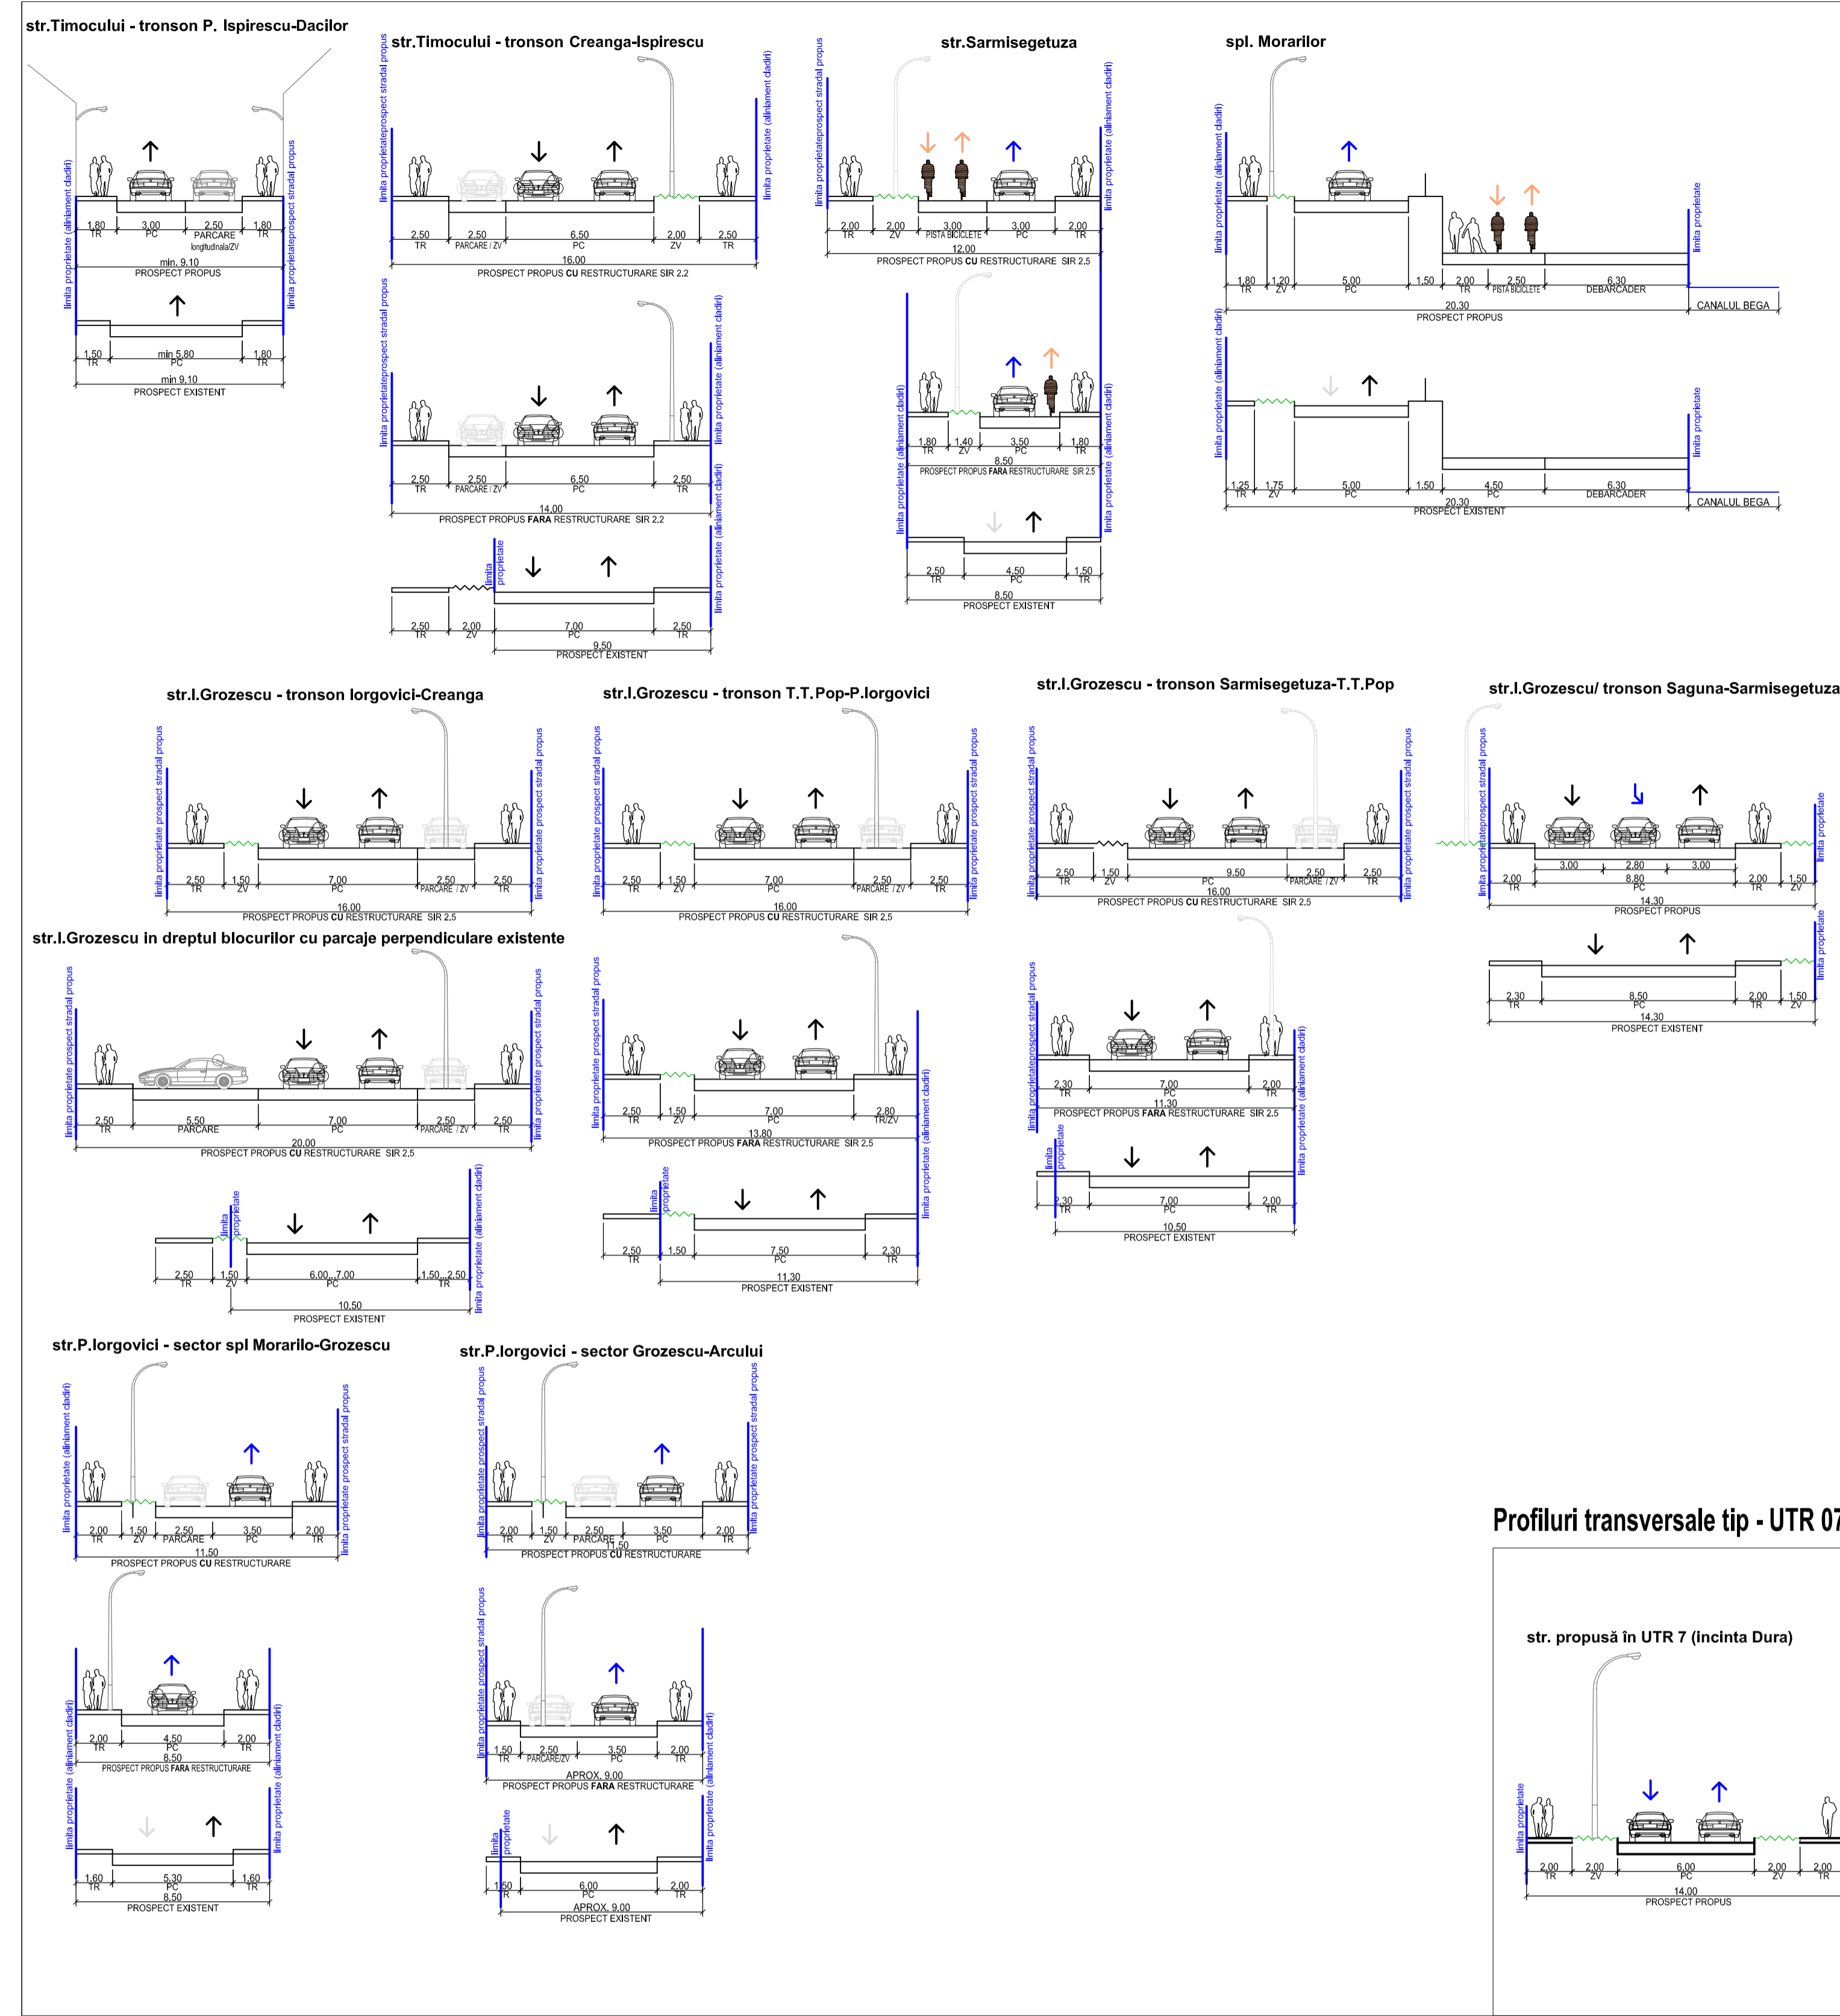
str.Timocului - tronson P. Ispirescu-Dacilor

limita proprietate (aliniament cladiri)
limita proprietateprospect stradal propus
1,80 TR | 3,00 PC | 2,50 PARCARE longitudinala/ZV | 1,80 TR
min. 9,10
PROSPECT PROPUS
1,50 TR | min 5,80 PC | 1,80 TR
min 9,10
PROSPECT EXISTENT

str.Timocului - tronson Creanga-Ispirescu

limita proprietateprospect stradal propus
limita proprietate (aliniament cladiri)
2,50 TR | 2,50 PARCARE / ZV | 6,50 PC | 2,00 ZV | 2,50 TR
16,00
PROSPECT PROPUS CU RESTRUCTURARE SIR 2,2
limita proprietateprospect stradal propus
limita proprietate (aliniament cladiri)
2,50 TR | 2,50 PARCARE / ZV | 6,50 PC | 2,50 TR
14,00
PROSPECT PROPUS FARA RESTRUCTURARE SIR 2,2
limita proprietate
limita proprietate (aliniament cladiri)
2,50 TR | 2,00 ZV | 7,00 PC | 2,50 TR
9,50
PROSPECT EXISTENT

str.Sarmisegetuza

limita proprietateprospect stradal propus
limita proprietate (aliniament cladiri)
2,00 TR | 2,00 ZV | 3,00 PISTA BICICLETE | 3,00 PC | 2,00 TR
12,00
PROSPECT PROPUS CU RESTRUCTURARE SIR 2,5
limita proprietate (aliniament cladiri)
1,80 TR | 1,40 ZV | 3,50 PC | 1,80 TR
8,50
PROSPECT PROPUS FARA RESTRUCTURARE SIR 2,5
2,50 TR | 4,50 PC | 1,50 TR
8,50
PROSPECT EXISTENT

spl. Morarilor

limita proprietate (aliniament cladiri)
limita proprietate
1,80 TR | 1,20 ZV | 5,00 PC | 1,50 | 2,00 TR | 2,50 PISTA BICICLETE | 6,30 DEBARCADER
20,30
PROSPECT PROPUS
CANALUL BEGA
limita proprietate (aliniament cladiri)
limita proprietate
1,25 TR | 1,75 ZV | 5,00 PC | 1,50 | 4,50 PC | 6,30 DEBARCADER
20,30
PROSPECT EXISTENT
CANALUL BEGA

str.I.Grozescu - tronson Iorgovici-Creanga

limita proprietate prospect stradal propus
2,50 TR | 1,50 ZV | 7,00 PC | 2,50 PARCARE / ZV | 2,50 TR
16,00
PROSPECT PROPUS CU RESTRUCTURARE SIR 2,5

str.I.Grozescu - tronson T.T.Pop-P.Iorgovici

limita proprietate prospect stradal propus
2,50 TR | 1,50 ZV | 7,00 PC | 2,50 PARCARE / ZV | 2,50 TR
16,00
PROSPECT PROPUS CU RESTRUCTURARE SIR 2,5

str.I.Grozescu - tronson Sarmisegetuza-T.T.Pop

limita proprietateprospect stradal propus
limita proprietate prospect stradal propus
2,50 TR | 1,50 ZV | 9,50 PC | 2,50 PARCARE / ZV | 2,50 TR
16,00
PROSPECT PROPUS CU RESTRUCTURARE SIR 2,5

str.I.Grozescu/ tronson Saguna-Sarmisegetuza

limita proprietateprospect stradal propus
limita proprietate
2,00 TR | 3,00 | 2,80 | 3,00 | 8,80 PC | 2,00 TR | 2,00 ZV
14,30
PROSPECT PROPUS
2,30 TR | 8,50 PC | 2,00 TR | 1,50 ZV
14,30
PROSPECT EXISTENT

str.I.Grozescu in dreptul blocurilor cu parcaje perpendiculare existente

limita proprietate prospect stradal propus
2,50 TR | 5,50 PARCARE | 7,00 PC | 2,50 PARCARE / ZV | 2,50 TR
20,00
PROSPECT PROPUS CU RESTRUCTURARE SIR 2,5
limita proprietate
limita proprietate (aliniament cladiri)
2,50 TR | 1,50 ZV | 6,00...7,00 PC | 1,50...2,50 TR
10,50
PROSPECT EXISTENT

limita proprietate prospect stradal propus
limita proprietate (aliniament cladiri)
2,50 TR | 1,50 ZV | 7,00 PC | 2,80 TR/ZV
13,80
PROSPECT PROPUS FARA RESTRUCTURARE SIR 2,5
limita proprietate
2,50 TR | 1,50 | 7,50 PC | 2,30 TR
11,30
PROSPECT EXISTENT

limita proprietateprospect stradal propus
limita proprietate (aliniament cladiri)
2,30 TR | 7,00 PC | 2,00 TR
11,30
PROSPECT PROPUS FARA RESTRUCTURARE SIR 2,5
limita proprietate
2,30 TR | 7,00 PC | 2,00 TR
10,50
PROSPECT EXISTENT

str.P.Iorgovici - sector spl Morarilo-Grozescu

limita proprietate (aliniament cladiri)
limita proprietate prospect stradal propus
2,00 TR | 1,50 ZV | 2,50 PARCARE | 3,50 PC | 2,00 TR
11,50
PROSPECT PROPUS CU RESTRUCTURARE
limita proprietate (aliniament cladiri)
2,00 TR | 4,50 PC | 2,00 TR
8,50
PROSPECT PROPUS FARA RESTRUCTURARE
limita proprietate (aliniament cladiri)
1,60 TR | 5,30 PC | 1,60 TR
8,50
PROSPECT EXISTENT

str.P.Iorgovici - sector Grozescu-Arcului

limita proprietate prospect stradal propus
2,00 TR | 1,50 ZV | 2,50 PARCARE | 3,50 PC | 2,00 TR
11,50
PROSPECT PROPUS CU RESTRUCTURARE
limita proprietate prospect stradal propus
limita proprietate (aliniament cladiri)
1,50 TR | 2,50 PARCARE/ZV | 3,50 PC | 2,00 TR
APROX. 9,00
PROSPECT PROPUS FARA RESTRUCTURARE
limita proprietate
limita proprietate (aliniament cladiri)
1,50 R | 6,00 PC | 2,00 TR
APROX. 9,00
PROSPECT EXISTENT

Profiluri transversale tip - UTR 07

str. propusă în UTR 7 (incinta Dura)

limita proprietate
2,00 TR | 2,00 ZV | 6,00 PC | 2,00 ZV | 2,00 TR
14,00
PROSPECT PROPUS